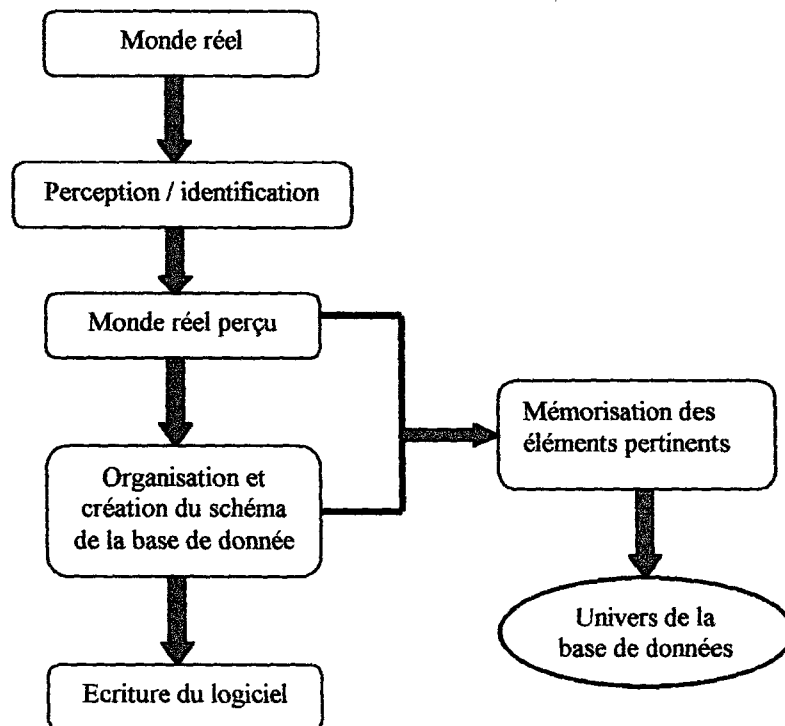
Monde réel

Perception / identification

Monde réel perçu

Organisation et création du schéma de la base de donnée

Ecriture du logiciel

Mémorisation des éléments pertinents

Univers de la base de données